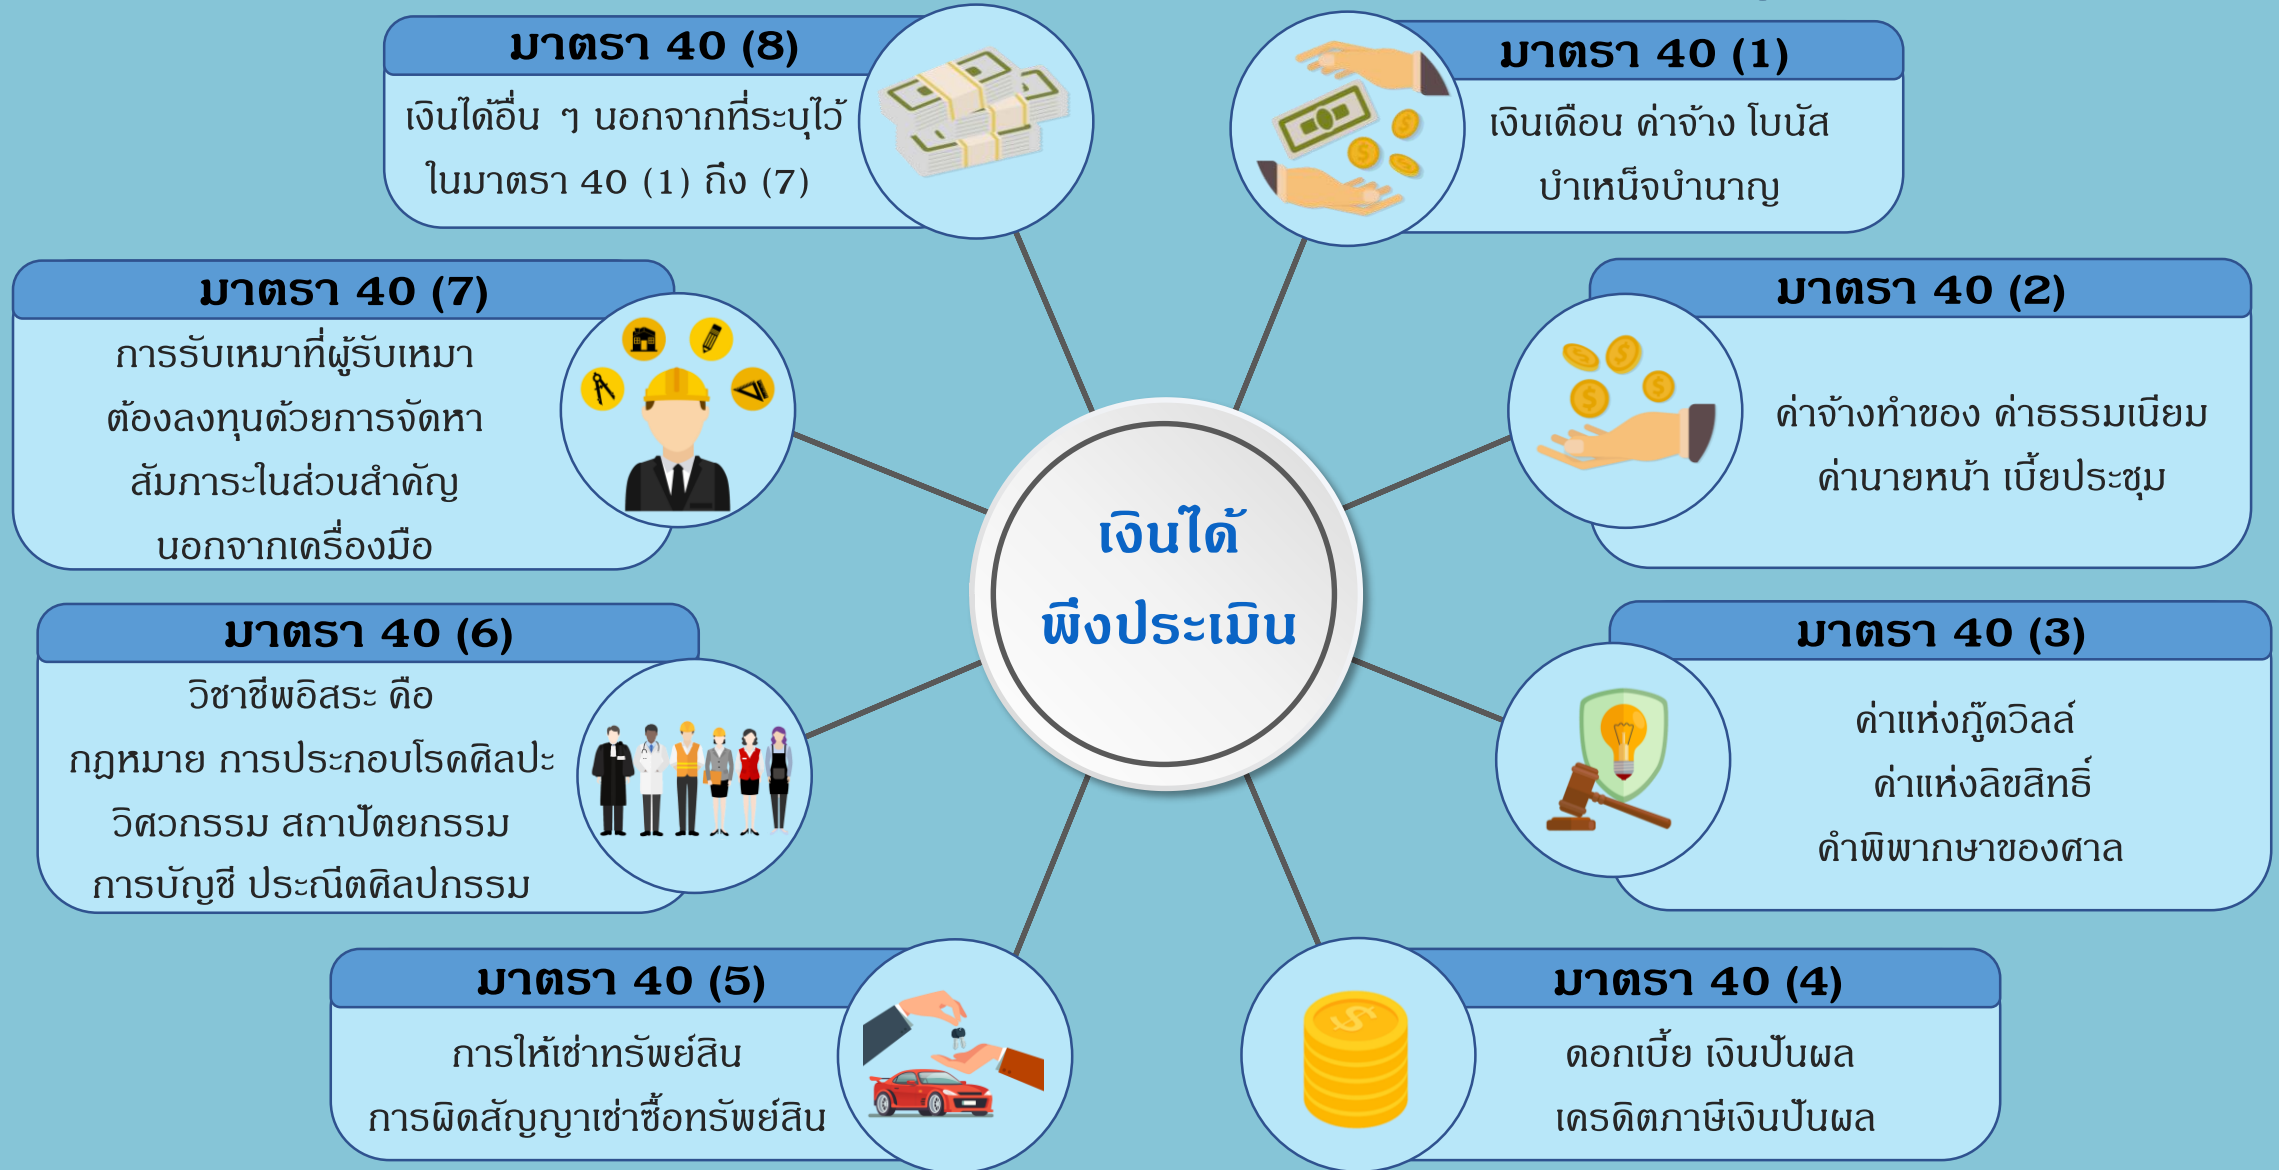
เงินได้พึงประเมิน

มาตรา 40 (1)

เงินเดือน ค่าจ้าง โบนัส บำเหน็จบำนาญ

มาตรา 40 (2)

ค่าจ้างทำของ ค่าธรรมเนียม ค่านายหน้า เบี้ยประชุม

มาตรา 40 (3)

ค่าแห่งกู๊ดวิลล์ ค่าแห่งลิขสิทธิ์ คำพิพากษาของศาล

มาตรา 40 (4)

ดอกเบี้ย เงินปันผล เครดิตภาษีเงินปันผล

มาตรา 40 (5)

การให้เช่าทรัพย์สิน การผิดสัญญาเช่าซื้อทรัพย์สิน

มาตรา 40 (6)

วิชาชีพอิสระ คือ กฎหมาย การประกอบโรคศิลปะ วิศวกรรม สถาปัตยกรรม การบัญชี ประณีตศิลปกรรม

มาตรา 40 (7)

การรับเหมาที่ผู้รับเหมาต้องลงทุนด้วยการจัดหาสัมภาระในส่วนสำคัญนอกจากเครื่องมือ

มาตรา 40 (8)

เงินได้อื่น ๆ นอกจากที่ระบุไว้ในมาตรา 40 (1) ถึง (7)